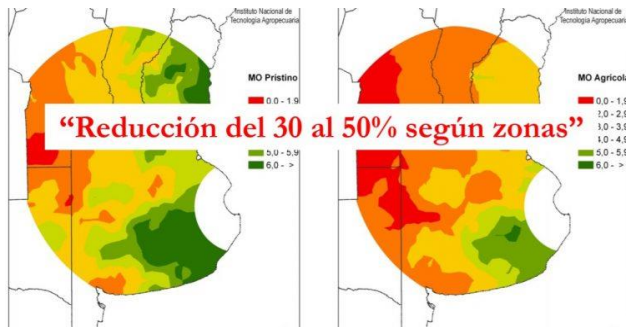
Instituto Nacional de Tecnología Agropecuaria

MO Pristino

0,0 - 1,9

5,0 - 5,9

6,0 - >

Instituto Nacional de Tecnología Agropecuaria

MO Agricola

0,0 - 1,9

2,0 - 2,9

3,0 - 3,9

4,0 - 4,9

5,0 - 5,9

6,0 - >

“Reducción del 30 al 50% según zonas”